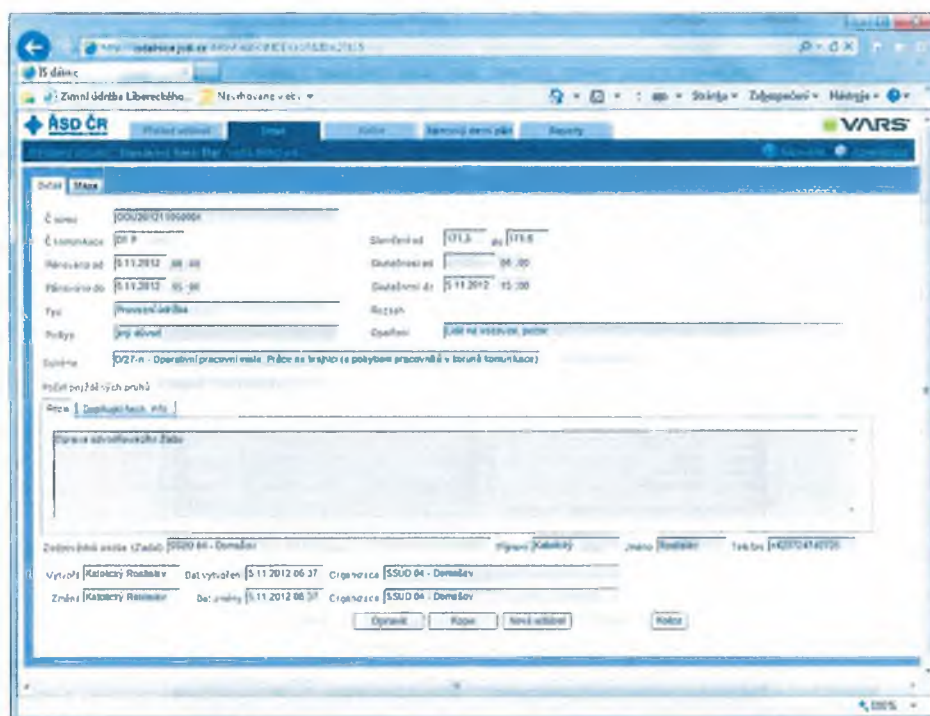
IS dálnic
Zimní údržba Libereckého... Navrhované weby
Stránka Zabezpečení Nástroje
ŘSD ČR
VARS
Detail Mapa
Číslo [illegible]
Č. komunikace D1 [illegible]
Staničení od 171,5 do 171,8
Plánováno od 5.11.2012 08:00
Skutečnost od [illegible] 08:00
Plánováno do 5.11.2012 15:00
Skutečnost do 5.11.2012 15:00
Typ Provozní údržba
Rozsah
Příčina Jiný důvod
Opatření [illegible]
Schéma D/27-n - Operativní pracovní místa. Práce na krajnici (s pohybem pracovníků v tomto komunikace)
Počet pojížděných pruhů
Popis Doplňující tech. info
Oprava odvodňovacího žlabu
Zodpovědná osoba (Žadatel) SSUD 04 - Domašov
Příjmení Katolický Jméno Rostislav Telefon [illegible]
Vytvořil Katolický Rostislav Dat. vytvoření 5.11.2012 06:37 Organizace SSUD 04 - Domašov
Změnil Katolický Rostislav Dat. změny 5.11.2012 06:37 Organizace SSUD 04 - Domašov
Opravit Kopie Nová událost Konec
100%